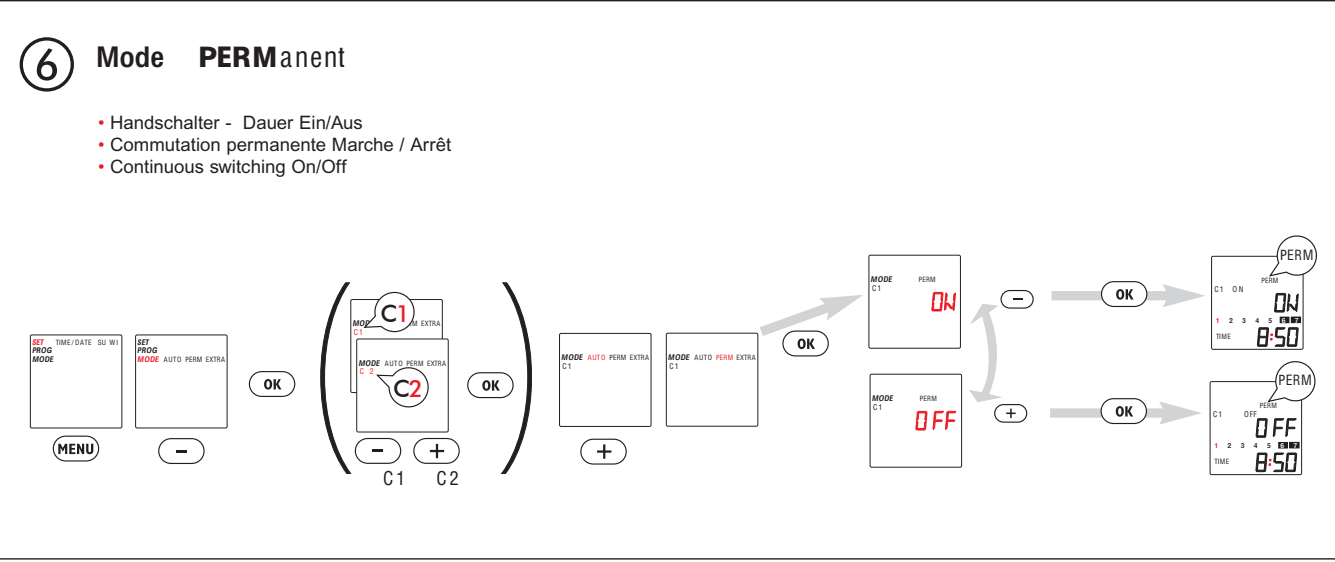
6 Mode PERManent

• Handschalter - Dauer Ein/Aus
• Commutation permanente Marche / Arrêt
• Continuous switching On/Off

SET TIME/DATE SU WI
PROG
MODE

MENU

SET
PROG
MODE AUTO PERM EXTRA

−

OK

C1
MODE AUTO PERM EXTRA
C1

C2
MODE AUTO PERM EXTRA
C 2

− +
C1 C2

OK

MODE AUTO PERM EXTRA
C1

+

MODE AUTO PERM EXTRA
C1

OK

MODE PERM
C1
ON

MODE PERM
C1
OFF

−

+

OK

OK

PERM
PERM
C1 ON
ON
1 2 3 4 5 6 7
TIME 8:50

PERM
PERM
C1 OFF
OFF
1 2 3 4 5 6 7
TIME 8:50